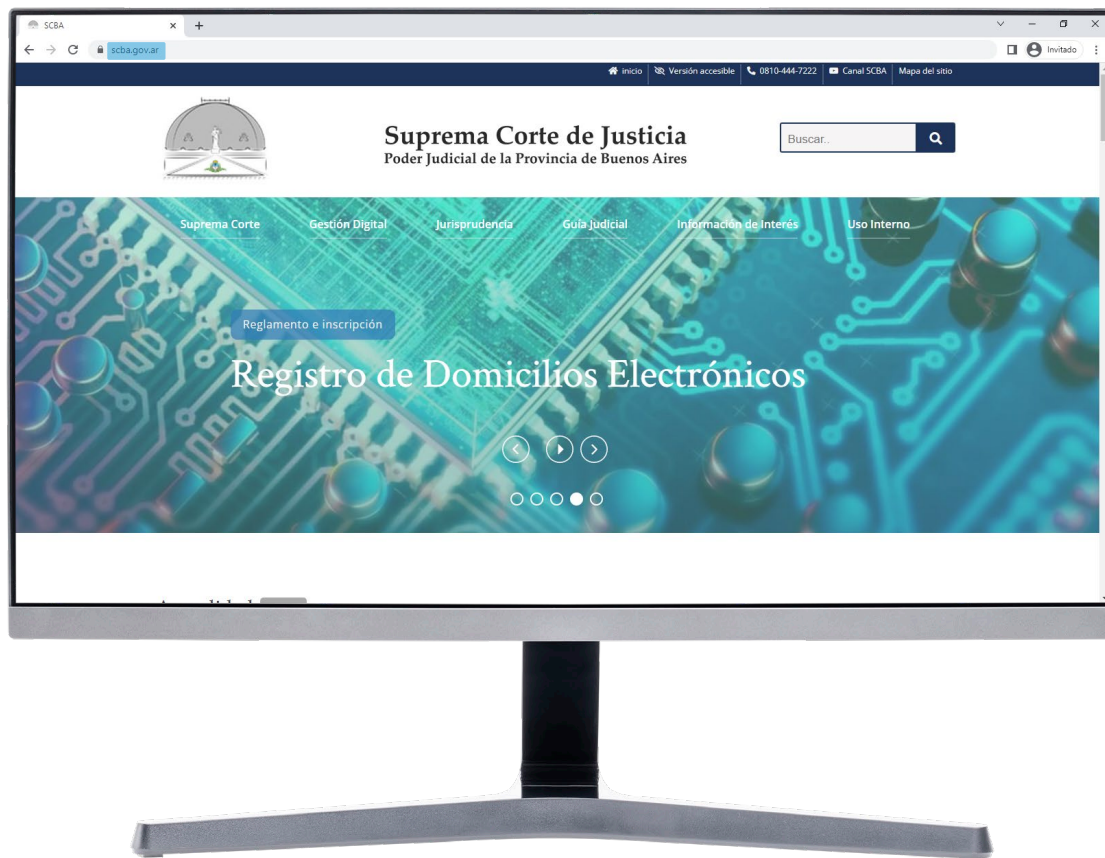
SCBA

scba.gov.ar

Invitado

inicio | Versión accesible | 0810-444-7222 | Canal SCBA | Mapa del sitio

Suprema Corte de Justicia
Poder Judicial de la Provincia de Buenos Aires

Buscar..

Suprema Corte | Gestión Digital | Jurisprudencia | Guía Judicial | Información de Interés | Uso Interno

Reglamento e inscripción

Registro de Domicilios Electrónicos

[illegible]